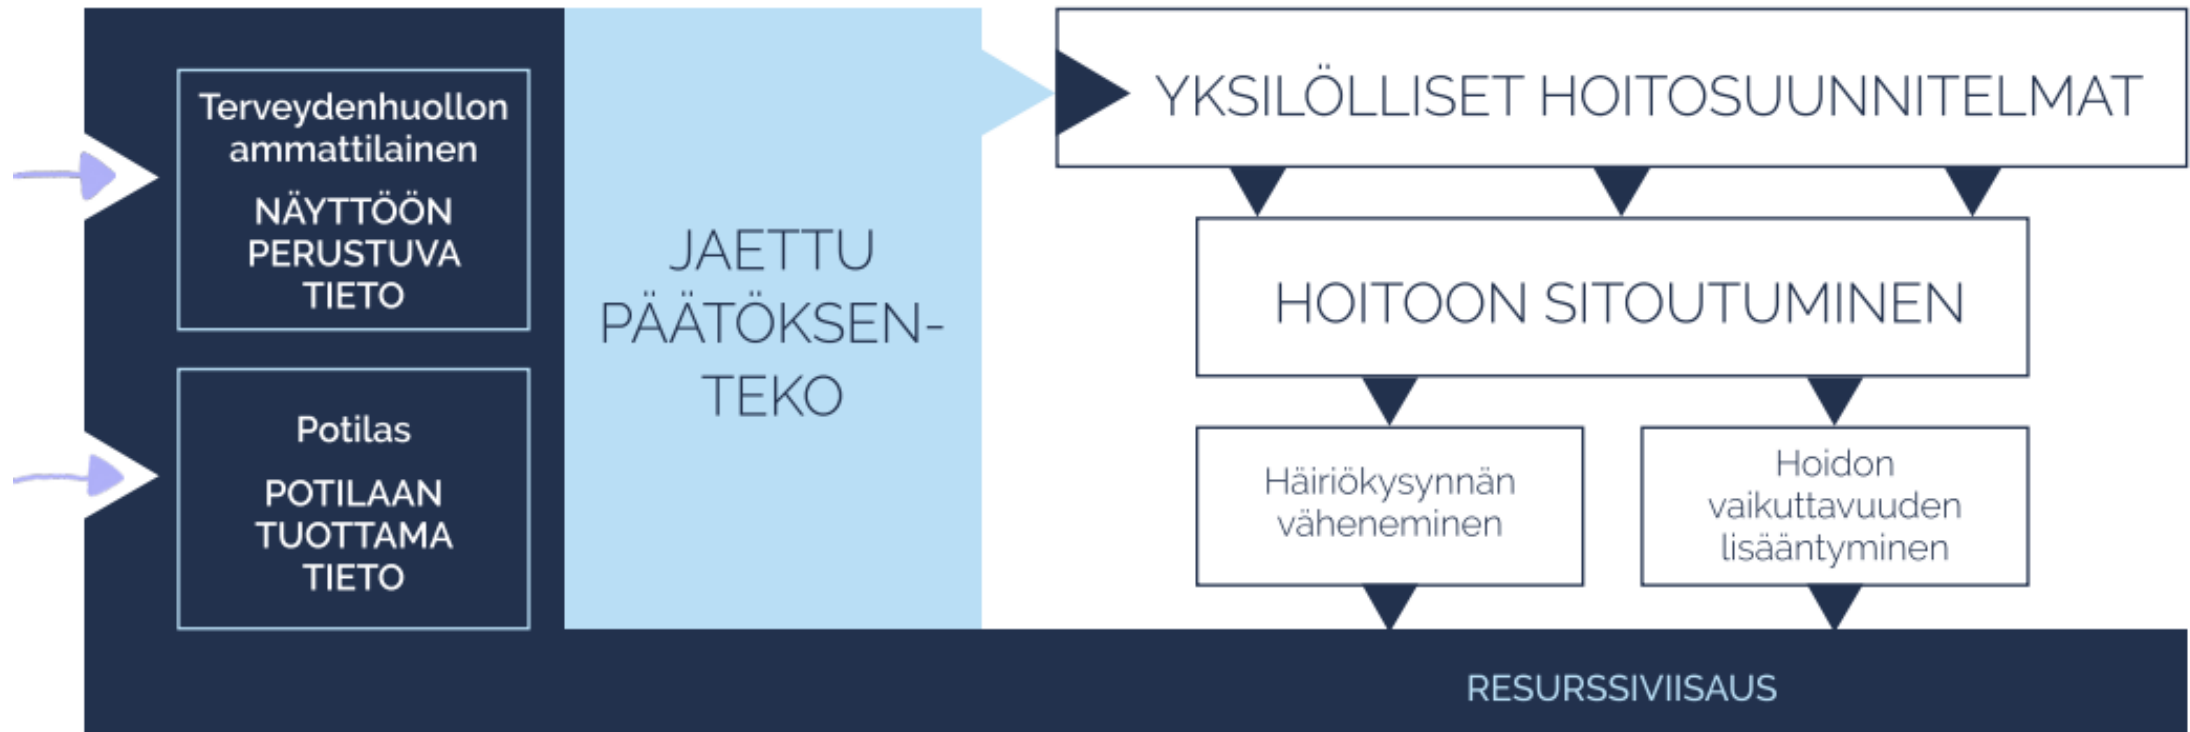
Terveydenhuollon ammattilainen

NÄYTTÖÖN PERUSTUVA TIETO

Potilas

POTILAAN TUOTTAMA TIETO

JAETTU PÄÄTÖKSEN-TEKO

YKSILÖLLISET HOITOSUUNNITELMAT

HOITOON SITOUTUMINEN

Häiriökysynnän väheneminen

Hoidon vaikuttavuuden lisääntyminen

RESURSSIVIISAUS